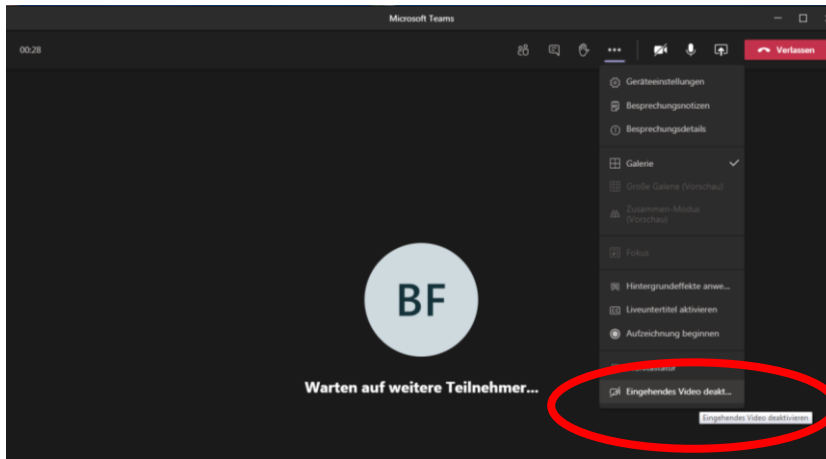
Microsoft Teams

00:28

Verlassen

Geräteeinstellungen

Besprechungsnotizen

Besprechungsdetails

Galerie

Große Galerie (Vorschau)

Zusammen-Modus (Vorschau)

Fokus

Hintergrundeffekte anwe...

Liveuntertitel aktivieren

Aufzeichnung beginnen

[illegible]

Eingehendes Video deakt...

Eingehendes Video deaktivieren

BF

Warten auf weitere Teilnehmer...